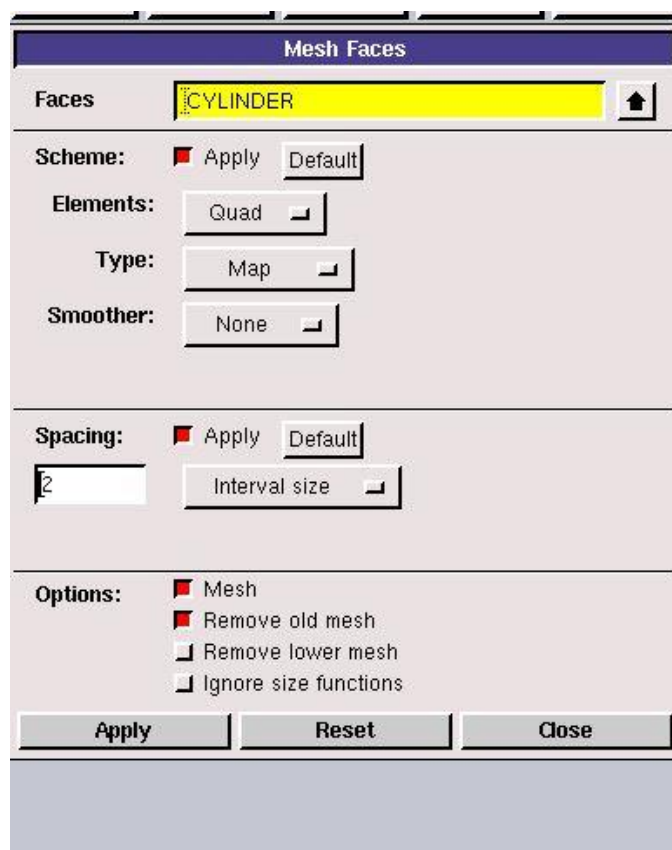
Mesh Faces

Faces CYLINDER

Scheme: Apply Default

Elements: Quad

Type: Map

Smoother: None

Spacing: Apply Default

2 Interval size

Options: Mesh
Remove old mesh
Remove lower mesh
Ignore size functions

Apply Reset Close